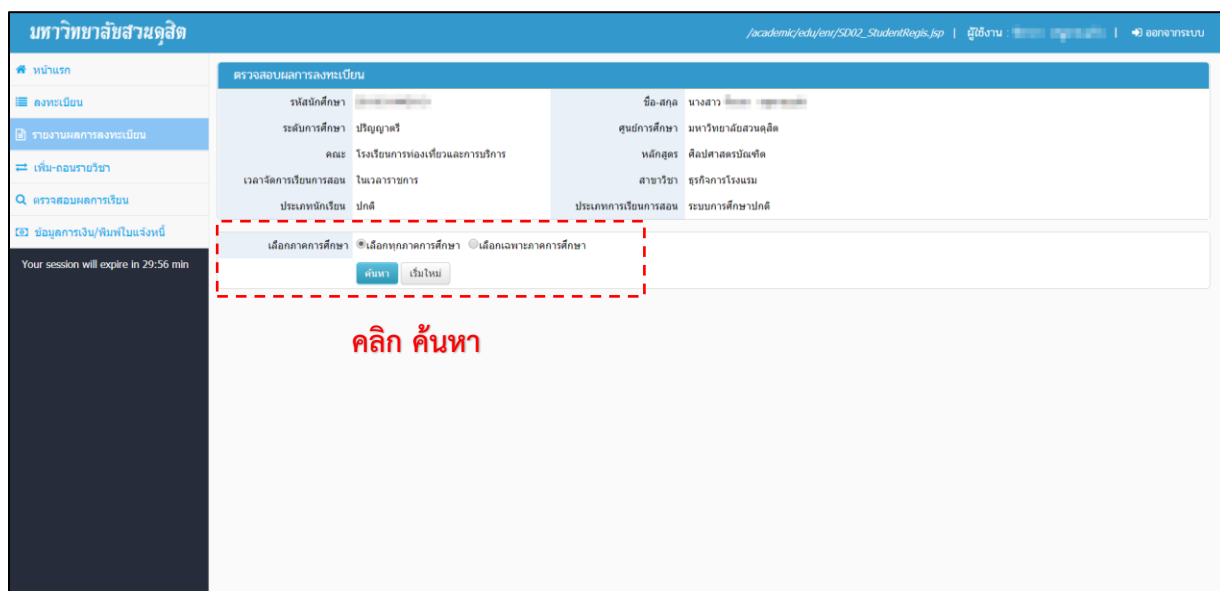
มหาวิทยาลัยสวนดุสิต

/academic/edu/enr/SD02_StudentRegis.jsp | ผู้ใช้งาน : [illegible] | ออกจากระบบ

หน้าแรก
ลงทะเบียน
รายงานผลการลงทะเบียน
เพิ่ม-ถอนรายวิชา
ตรวจสอบผลการเรียน
ข้อมูลการเงิน/พิมพ์ใบแจ้งหนี้
Your session will expire in 29:56 min

ตรวจสอบผลการลงทะเบียน

| | | | |
|---|---|---|---|
| รหัสนักศึกษา | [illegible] | ชื่อ-สกุล | นางสาว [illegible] |
| ระดับการศึกษา | ปริญญาตรี | ศูนย์การศึกษา | มหาวิทยาลัยสวนดุสิต |
| คณะ | โรงเรียนการท่องเที่ยวและการบริการ | หลักสูตร | ศิลปศาสตรบัณฑิต |
| เวลาจัดการเรียนการสอน | ในเวลาราชการ | สาขาวิชา | ธุรกิจการโรงแรม |
| ประเภทนักเรียน | ปกติ | ประเภทการเรียนการสอน | ระบบการศึกษาปกติ |

เลือกภาคการศึกษา เลือกทุกภาคการศึกษา เลือกเฉพาะภาคการศึกษา

ค้นหา เริ่มใหม่

คลิก ค้นหา